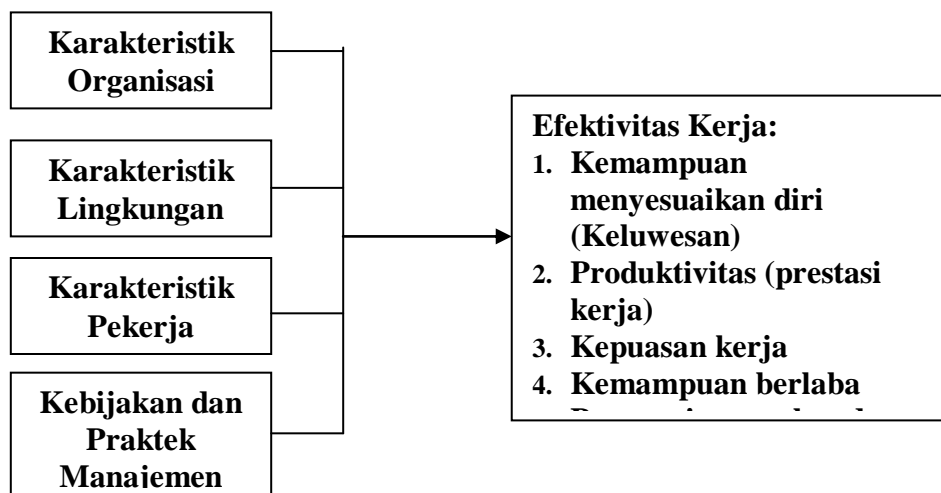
Karakteristik Organisasi

Karakteristik Lingkungan

Karakteristik Pekerja

Kebijakan dan Praktek Manajemen

Efektivitas Kerja:
1. Kemampuan menyesuaikan diri (Keluwesan)
2. Produktivitas (prestasi kerja)
3. Kepuasan kerja
4. Kemampuan berlaba
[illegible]